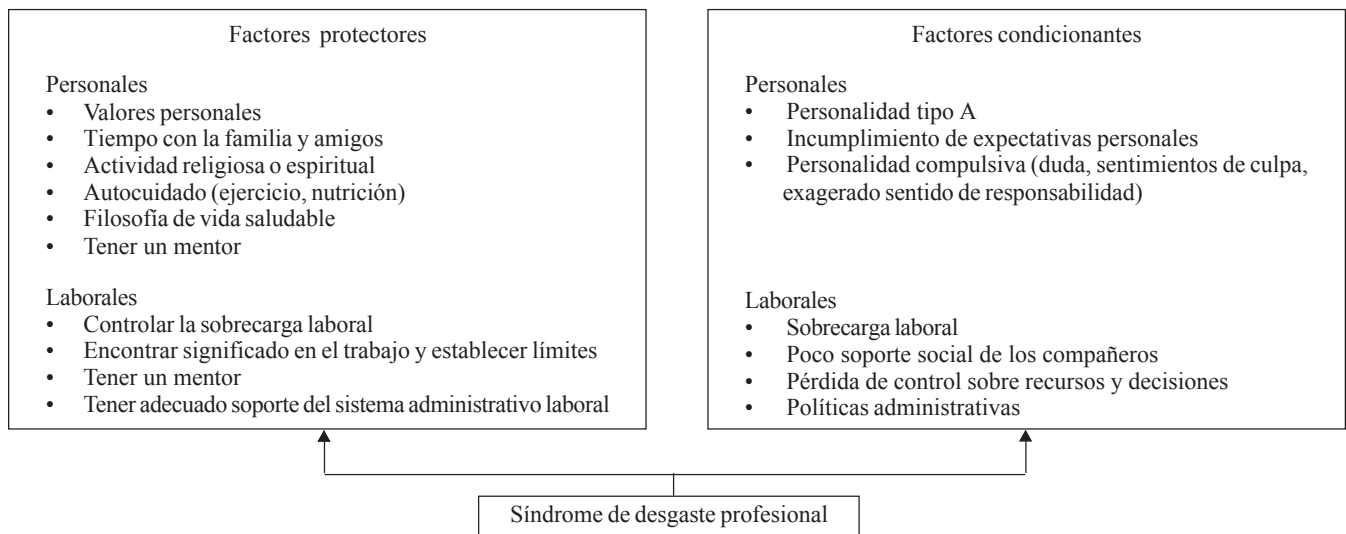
Factores protectores

Personales
- Valores personales
- Tiempo con la familia y amigos
- Actividad religiosa o espiritual
- Autocuidado (ejercicio, nutrición)
- Filosofía de vida saludable
- Tener un mentor

Laborales
- Controlar la sobrecarga laboral
- Encontrar significado en el trabajo y establecer límites
- Tener un mentor
- Tener adecuado soporte del sistema administrativo laboral

Factores condicionantes

Personales
- Personalidad tipo A
- Incumplimiento de expectativas personales
- Personalidad compulsiva (duda, sentimientos de culpa, exagerado sentido de responsabilidad)

Laborales
- Sobrecarga laboral
- Poco soporte social de los compañeros
- Pérdida de control sobre recursos y decisiones
- Políticas administrativas

Síndrome de desgaste profesional